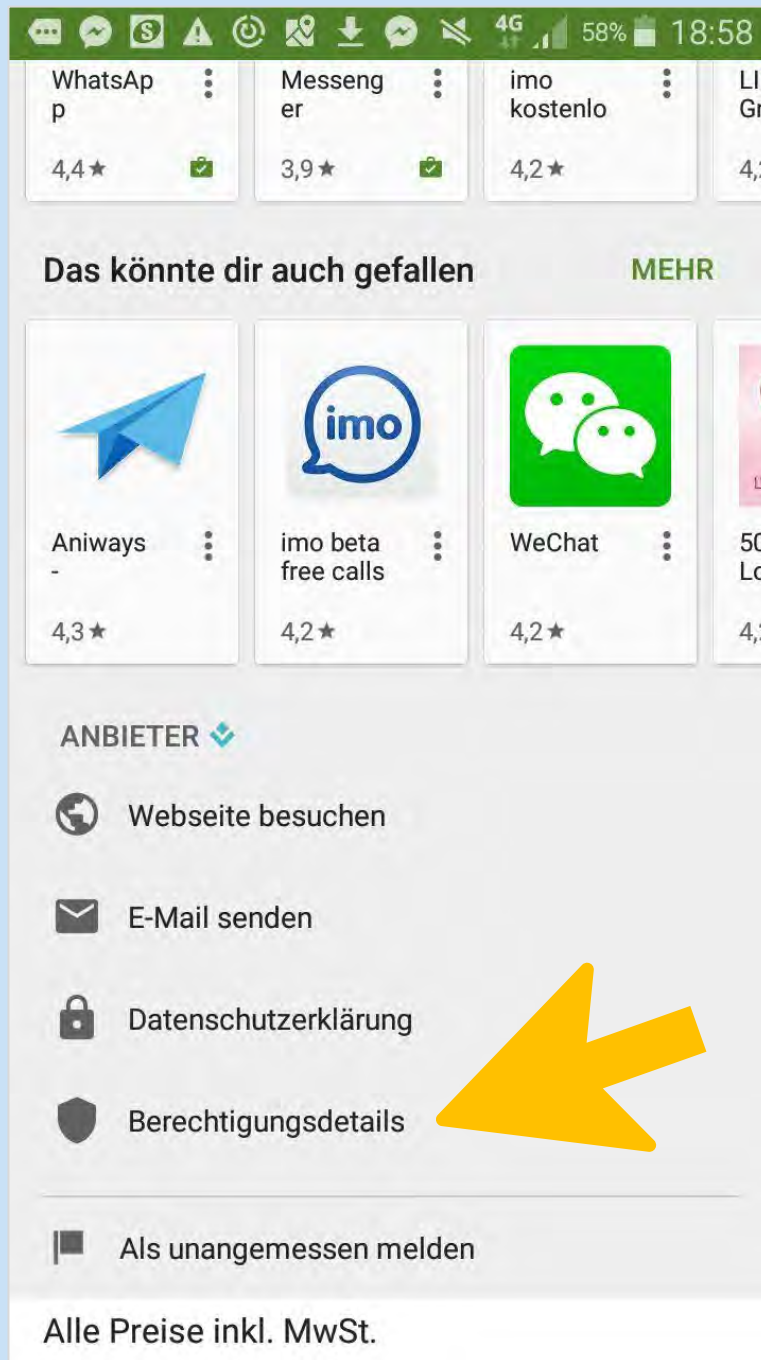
4G 58% 18:58

WhatsApp
4,4★

Messenger
3,9★

imo kostenlo
4,2★

LI Gr
4,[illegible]

Das könnte dir auch gefallen

MEHR

Aniways -
4,3★

imo

imo beta free calls
4,2★

WeChat
4,2★

50 Lo
4,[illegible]

ANBIETER

Webseite besuchen

E-Mail senden

Datenschutzerklärung

Berechtigungsdetails

Als unangemessen melden

Alle Preise inkl. MwSt.